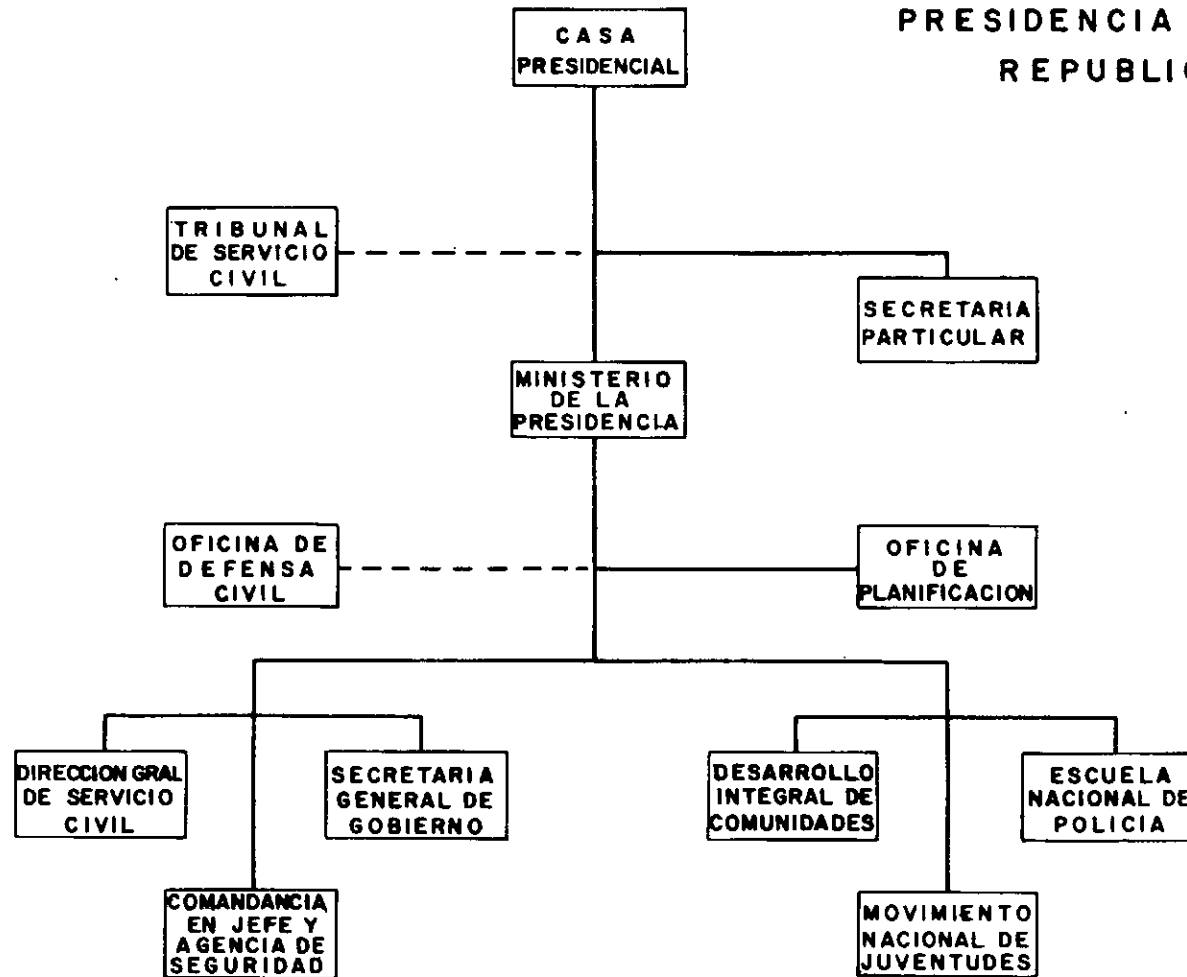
PRESIDENCIA
REPUBLI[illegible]

CASA PRESIDENCIAL

TRIBUNAL DE SERVICIO CIVIL

SECRETARIA PARTICULAR

MINISTERIO DE LA PRESIDENCIA

OFICINA DE DEFENSA CIVIL

OFICINA DE PLANIFICACION

DIRECCION GRAL DE SERVICIO CIVIL

SECRETARIA GENERAL DE GOBIERNO

DESARROLLO INTEGRAL DE COMUNIDADES

ESCUELA NACIONAL DE POLICIA

COMANDANCIA EN JEFE Y AGENCIA DE SEGURIDAD

MOVIMIENTO NACIONAL DE JUVENTUDES